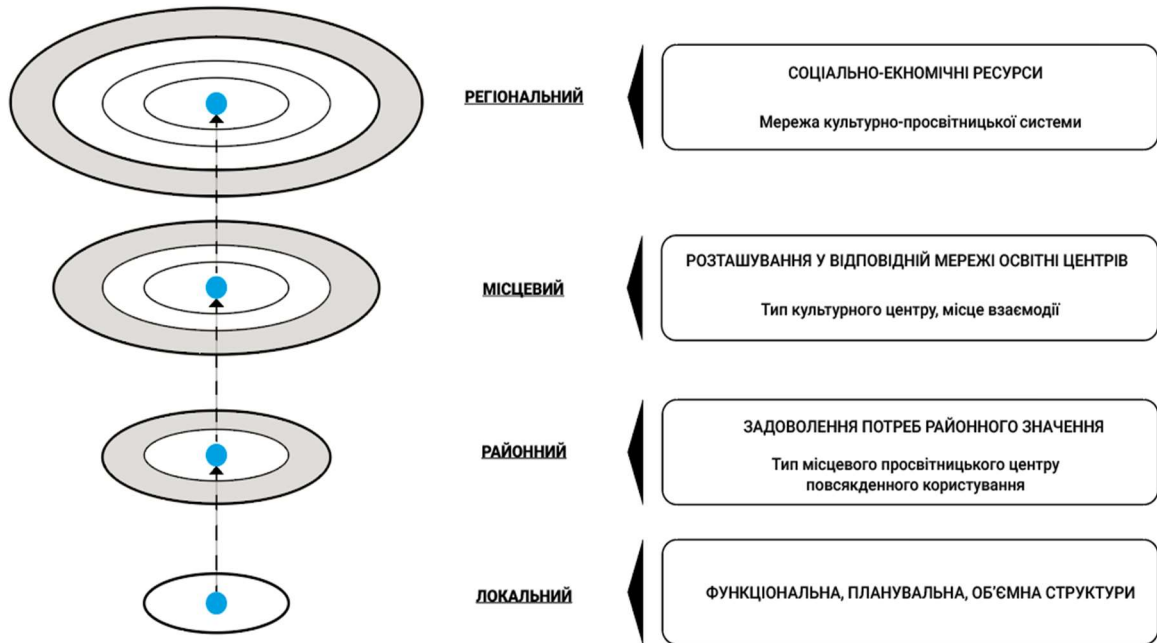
РЕГІОНАЛЬНИЙ

СОЦІАЛЬНО-ЕКНОМІЧНІ РЕСУРСИ

Мережа культурно-просвітницької системи

МІСЦЕВИЙ

РОЗТАШУВАННЯ У ВІДПОВІДНІЙ МЕРЕЖІ ОСВІТНІ ЦЕНТРІВ

Тип культурного центру, місце взаємодії

РАЙОННИЙ

ЗАДОВОЛЕННЯ ПОТРЕБ РАЙОННОГО ЗНАЧЕННЯ

Тип місцевого просвітницького центру повсякденного користування

ЛОКАЛЬНИЙ

ФУНКЦІОНАЛЬНА, ПЛАНУВАЛЬНА, ОБ'ЄМНА СТРУКТУРИ